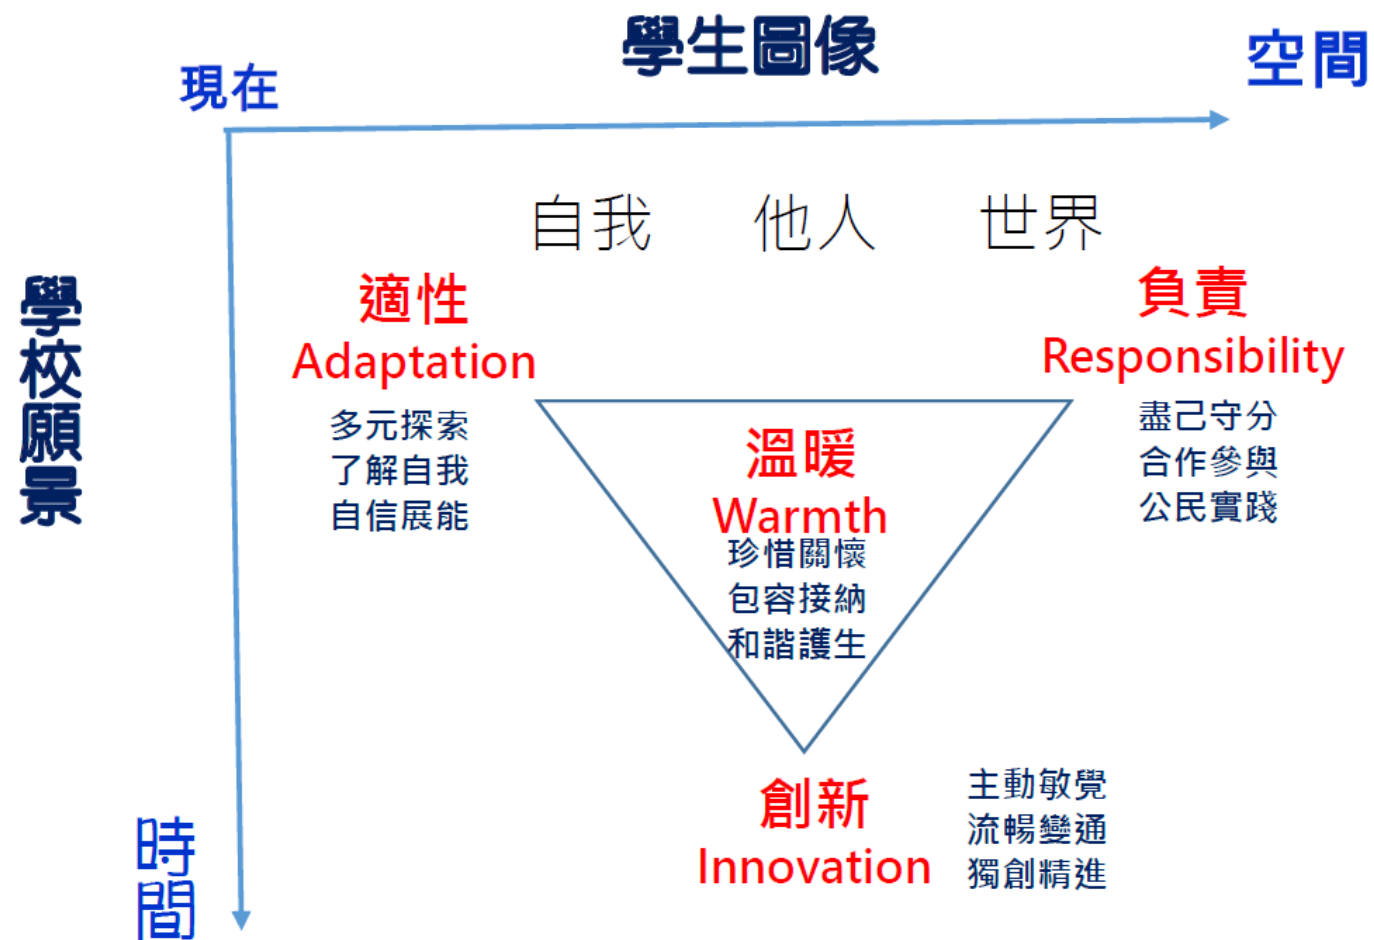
學生圖像

現在

空間

學校願景

自我 他人 世界

適性
Adaptation
多元探索
了解自我
自信展能

負責
Responsibility
盡己守分
合作參與
公民實踐

溫暖
Warmth
珍惜關懷
包容接納
和諧護生

創新
Innovation
主動敏覺
流暢變通
獨創精進

時間